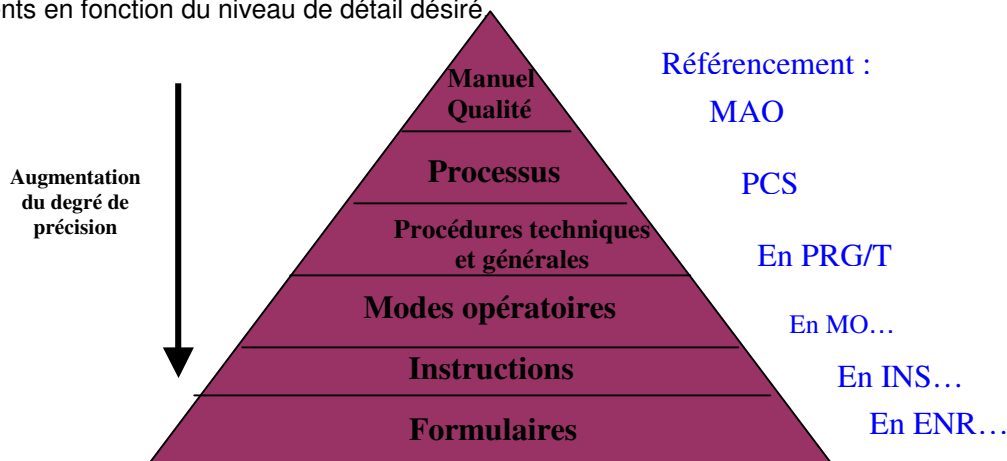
nts en fonction du niveau de détail désiré

Augmentation du degré de précision

Manuel Qualité

Processus

Procédures techniques et générales

Modes opératoires

Instructions

Formulaires

Référencement :

MAO

PCS

En PRG/T

En MO…

En INS…

En ENR…